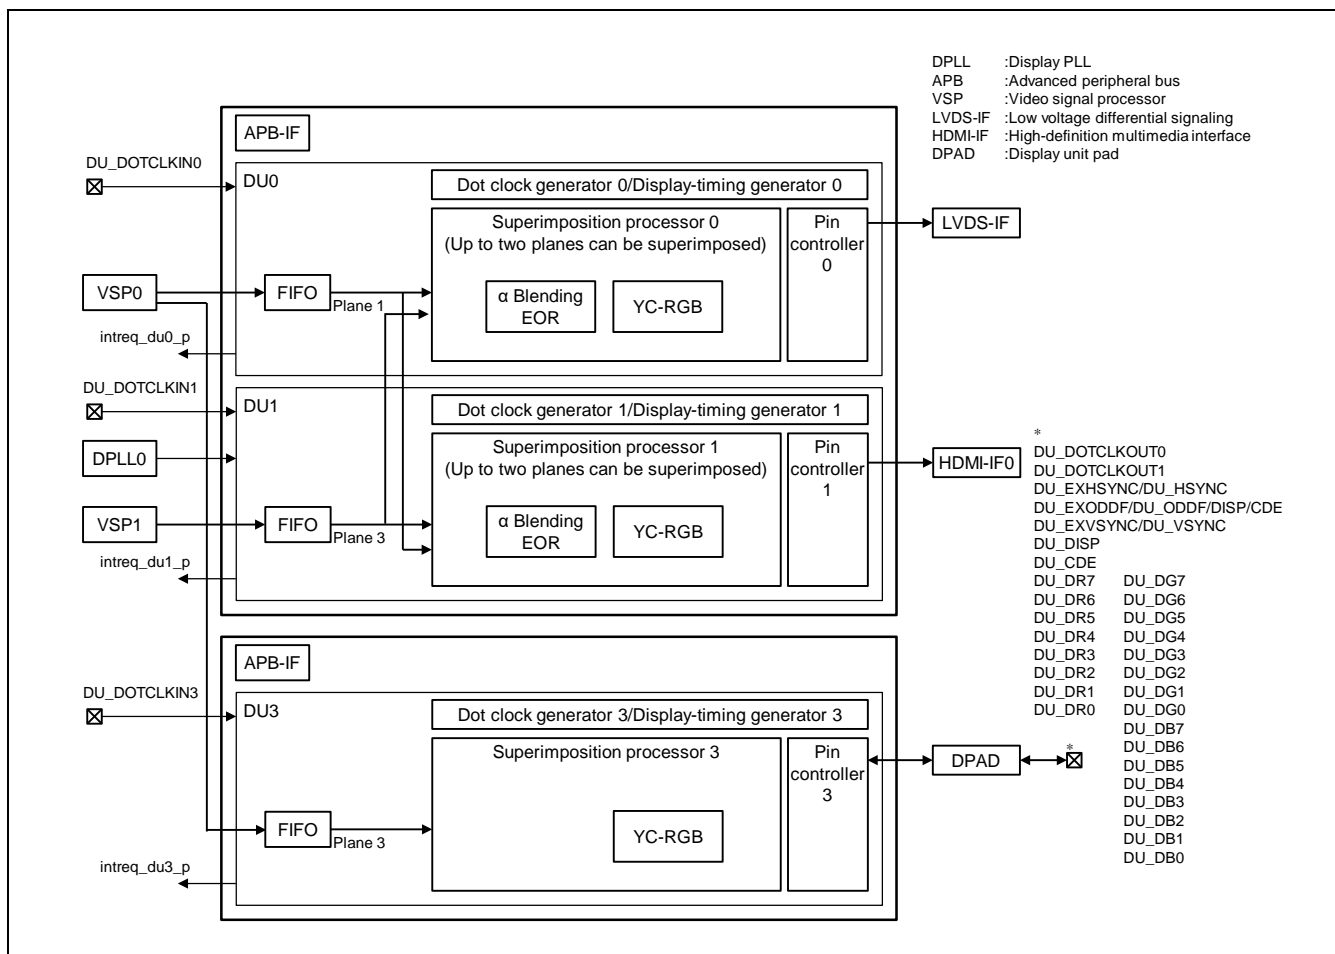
DPLL :Display PLL
APB :Advanced peripheral bus
VSP :Video signal processor
LVDS-IF :Low voltage differential signaling
HDMI-IF :High-definition multimedia interface
DPAD :Display unit pad

APB-IF

DU_DOTCLKIN0

DU0

Dot clock generator 0/Display-timing generator 0

Superimposition processor 0
(Up to two planes can be superimposed)

Pin controller 0

LVDS-IF

VSP0

FIFO

Plane 1

α Blending EOR

YC-RGB

intreq_du0_p

DU_DOTCLKIN1

DU1

Dot clock generator 1/Display-timing generator 1

DPLL0

Superimposition processor 1
(Up to two planes can be superimposed)

Pin controller 1

HDMI-IF0

VSP1

FIFO

Plane 3

α Blending EOR

YC-RGB

intreq_du1_p

*
DU_DOTCLKOUT0
DU_DOTCLKOUT1
DU_EXHSYNC/DU_HSYNC
DU_EXODDF/DU_ODDF/DISP/CDE
DU_EXVSYNC/DU_VSYNC
DU_DISP
DU_CDE
DU_DR7 DU_DG7
DU_DR6 DU_DG6
DU_DR5 DU_DG5
DU_DR4 DU_DG4
DU_DR3 DU_DG3
DU_DR2 DU_DG2
DU_DR1 DU_DG1
DU_DR0 DU_DG0
DU_DB7
DU_DB6
DU_DB5
DU_DB4
DU_DB3
DU_DB2
DU_DB1
DU_DB0

APB-IF

DU_DOTCLKIN3

DU3

Dot clock generator 3/Display-timing generator 3

Superimposition processor 3

Pin controller 3

DPAD

*

FIFO

Plane 3

YC-RGB

intreq_du3_p